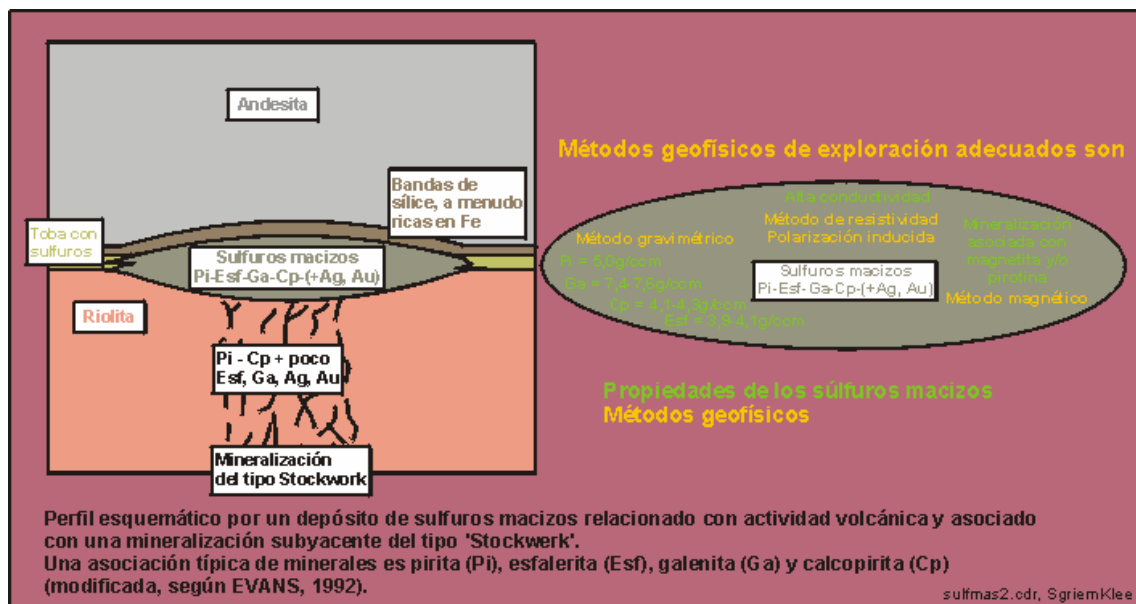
Andesita

Bandas de sílice, a menudo ricas en Fe

Toba con sulfuros

Sulfuros macizos
Pi-Esf-Ga-Cp-(+Ag, Au)

Riolita

Pi - Cp + poco
Esf, Ga, Ag, Au

Mineralización del tipo Stockwork

Métodos geofísicos de exploración adecuados son

Alta conductividad
Método de resistividad
Polarización inducida

Método gravimétrico
Pi = 5,0g/ccm
Ga = 7,4-7,6g/ccm
Cp = 4,1-4,3g/ccm
Esf = 3,9-4,1g/ccm

Mineralización asociada con magnetita y/o pirotina
Método magnético

Sulfuros macizos
Pi-Esf-Ga-Cp-(+Ag, Au)

Propiedades de los súlfuros macizos
Métodos geofísicos

Perfil esquemático por un depósito de sulfuros macizos relacionado con actividad volcánica y asociado con una mineralización subyacente del tipo 'Stockwerk'.
Una asociación típica de minerales es pirita (Pi), esfalerita (Esf), galenita (Ga) y calcopirita (Cp) (modificada, según EVANS, 1992).

sulfmas2.cdr, SgriemKlee